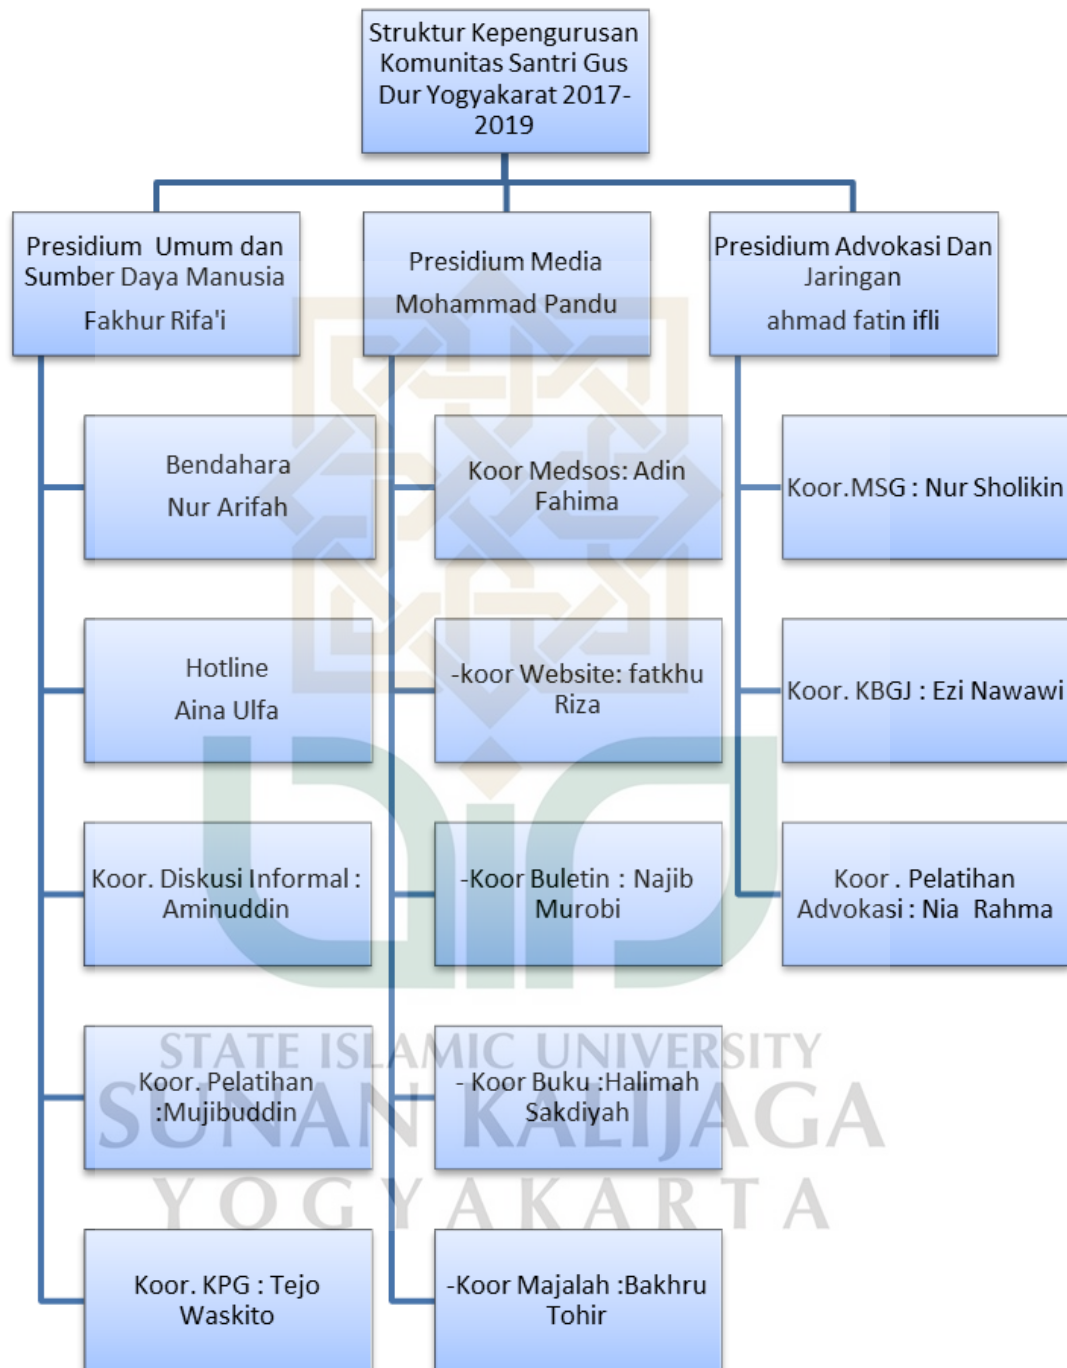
Struktur Kepengurusan Komunitas Santri Gus Dur Yogyakarat 2017-2019

Presidium Umum dan Sumber Daya Manusia
Fakhur Rifa'i

Presidium Media
Mohammad Pandu

Presidium Advokasi Dan Jaringan
ahmad fatin ifli

Bendahara
Nur Arifah

Hotline
Aina Ulfa

Koor. Diskusi Informal : Aminuddin

Koor. Pelatihan :Mujibuddin

Koor. KPG : Tejo Waskito

Koor Medsos: Adin Fahima

-koor Website: fatkhu Riza

-Koor Buletin : Najib Murobi

- Koor Buku :Halimah Sakdiyah

-Koor Majalah :Bakhru Tohir

Koor.MSG : Nur Sholikin

Koor. KBGJ : Ezi Nawawi

Koor . Pelatihan Advokasi : Nia Rahma

STATE ISLAMIC UNIVERSITY
SUNAN KALIJAGA
YOGYAKARTA